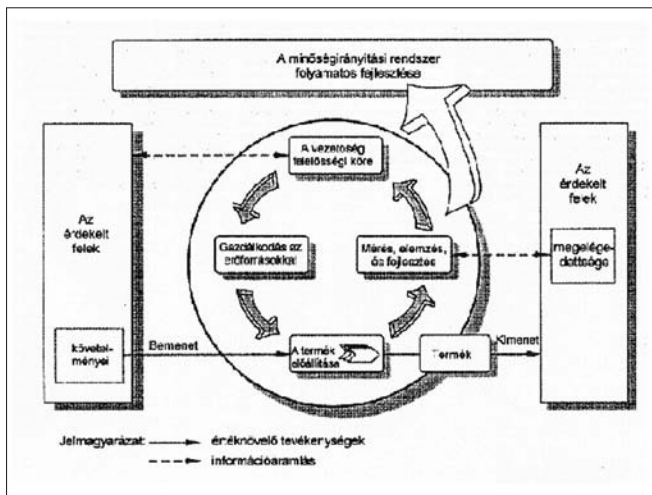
A minőségirányítási rendszer folyamatos fejlesztése

Az érdekelt felek

követelményei

A vezetőség felelősségi köre

Gazdálkodás az erőforrásokkal

Mérés, elemzés, és fejlesztés

A termék előállítása

Bemenet

Termék

Kimenet

Az érdekelt felek

megelégedettsége

Jelmagyarázat: értéknövelő tevékenységek

információáramlás